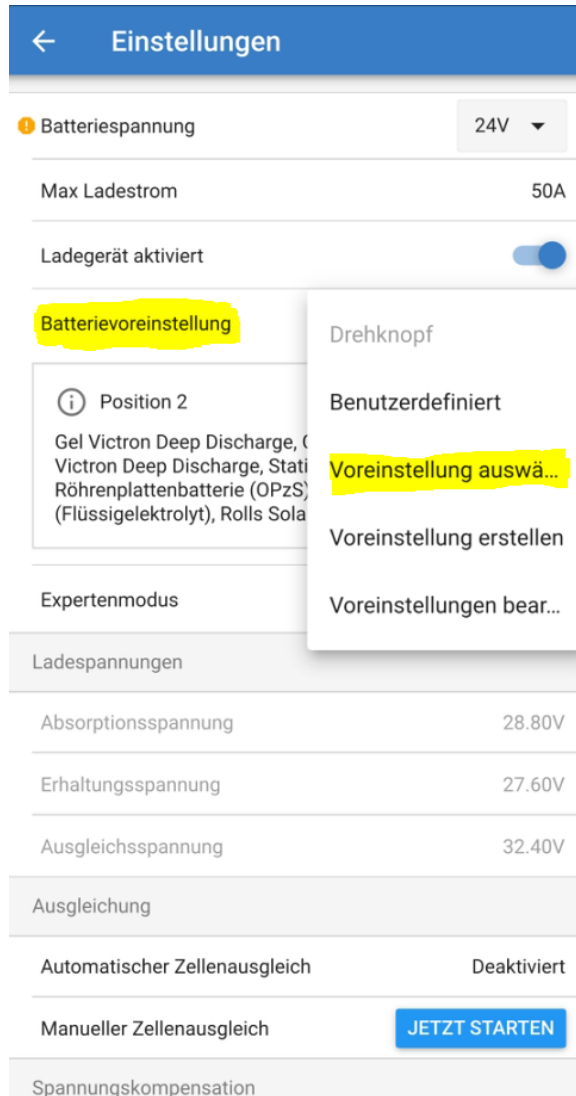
← Einstellungen

Batteriespannung 24V

Max Ladestrom 50A

Ladegerät aktiviert

Batterievoreinstellung

Position 2

Gel Victron Deep Discharge, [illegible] Victron Deep Discharge, Stati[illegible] Röhrenplattenbatterie (OPzS) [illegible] (Flüssigelektrolyt), Rolls Sola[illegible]

Drehknopf

Benutzerdefiniert

Voreinstellung auswä...

Voreinstellung erstellen

Voreinstellungen bear...

Expertenmodus

Ladespannungen

Absorptionsspannung 28.80V

Erhaltungsspannung 27.60V

Ausgleichsspannung 32.40V

Ausgleichung

Automatischer Zellenausgleich Deaktiviert

Manueller Zellenausgleich JETZT STARTEN

Spannungskompensation